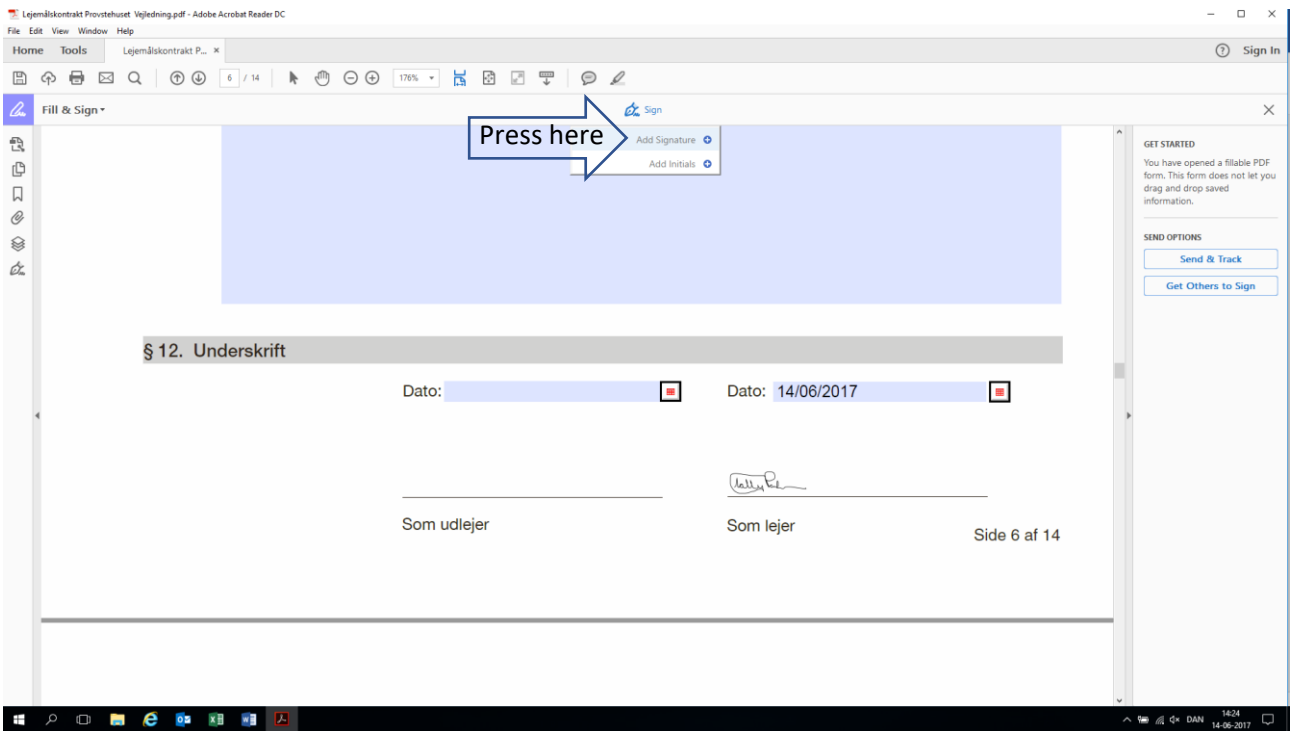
Lejemålskontrakt Provstehuset Vejledning.pdf - Adobe Acrobat Reader DC
File Edit View Window Help
Home Tools Lejemålskontrakt P... ×
? Sign In
6 / 14 176%
Fill & Sign ▾
Sign
Press here
Add Signature
Add Initials
GET STARTED
You have opened a fillable PDF form. This form does not let you drag and drop saved information.
SEND OPTIONS
Send & Track
Get Others to Sign
§ 12. Underskrift
Dato:
Dato: 14/06/2017
Som udlejer
Som lejer
Side 6 af 14
DAN 14:24 14-06-2017